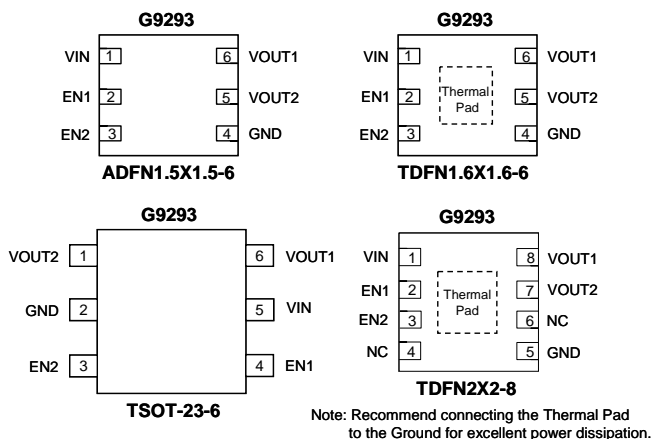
G9293

VIN 1
EN1 2
EN2 3
6 VOUT1
5 VOUT2
4 GND

ADFN1.5X1.5-6

G9293

VIN 1
EN1 2
EN2 3
Thermal Pad
6 VOUT1
5 VOUT2
4 GND

TDFN1.6X1.6-6

G9293

VOUT2 1
GND 2
EN2 3
6 VOUT1
5 VIN
4 EN1

TSOT-23-6

G9293

VIN 1
EN1 2
EN2 3
NC 4
Thermal Pad
8 VOUT1
7 VOUT2
6 NC
5 GND

TDFN2X2-8

Note: Recommend connecting the Thermal Pad to the Ground for excellent power dissipation.